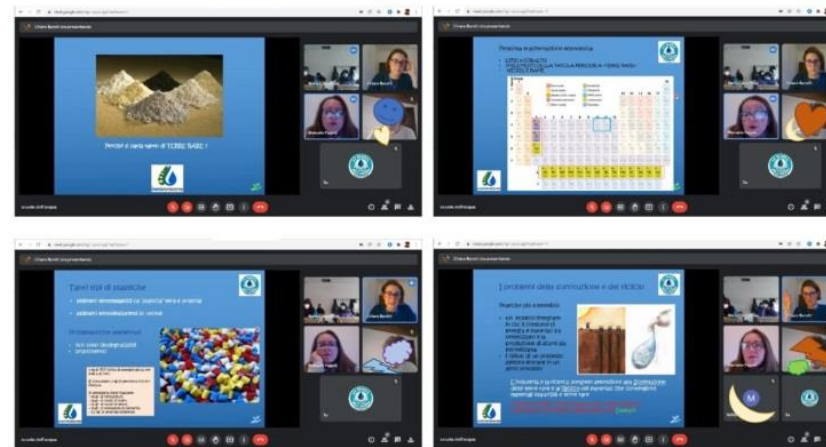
Perché si parla tanto di "TERRE RARE"?

Chiara Bertoli

Facciamo un po' di informazione sulle
COBALTO
TERRE RARE

Tanti tipi di plastiche
polimeri termoplastici
polimeri termoindurenti
Bioplastiche
non sono biodegradabili

I problemi della costruzione e del riciclo
Perché più sostenibile

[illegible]